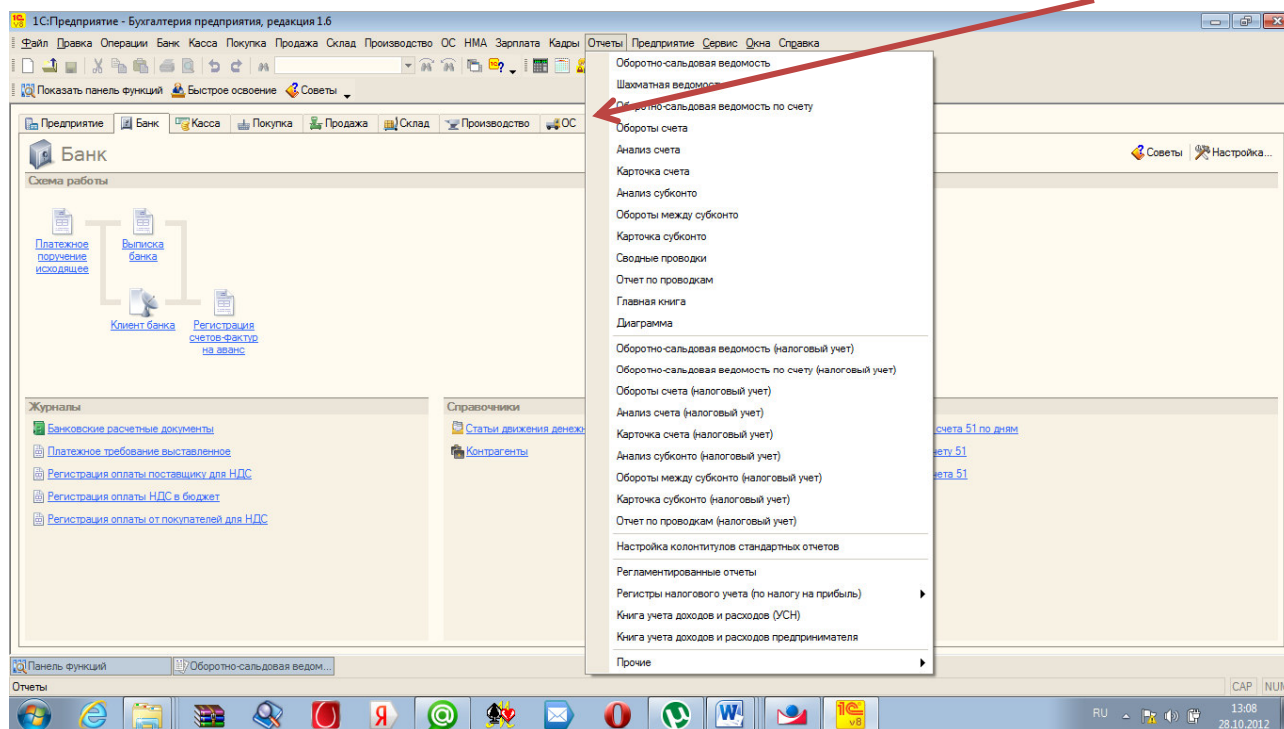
1С:Предприятие - Бухгалтерия предприятия, редакция 1.6

Файл Правка Операции Банк Касса Покупка Продажа Склад Производство ОС НМА Зарплата Кадры Отчеты Предприятие Сервис Окна Справка

Показать панель функций Быстрое освоение Советы

Предприятие Банк Касса Покупка Продажа Склад Производство ОС

Банк

Советы Настройка...

Схема работы

Платежное поручение исходящее
Выписка банка
Клиент банка
Регистрация счетов-фактур на аванс

Журналы

Банковские расчетные документы
Платежное требование выставленное
Регистрация оплаты поставщику для НДС
Регистрация оплаты НДС в бюджет
Регистрация оплаты от покупателей для НДС

Справочники

Статьи движения денеж
Контрагенты

счета 51 по дням
ету 51
ета 51

Оборотно-сальдовая ведомость
Шахматная ведомость
Оборотно-сальдовая ведомость по счету
Обороты счета
Анализ счета
Карточка счета
Анализ субконто
Обороты между субконто
Карточка субконто
Сводные проводки
Отчет по проводкам
Главная книга
Диаграмма
Оборотно-сальдовая ведомость (налоговый учет)
Оборотно-сальдовая ведомость по счету (налоговый учет)
Обороты счета (налоговый учет)
Анализ счета (налоговый учет)
Карточка счета (налоговый учет)
Анализ субконто (налоговый учет)
Обороты между субконто (налоговый учет)
Карточка субконто (налоговый учет)
Отчет по проводкам (налоговый учет)
Настройка колонтитулов стандартных отчетов
Регламентированные отчеты
Регистры налогового учета (по налогу на прибыль)
Книга учета доходов и расходов (УСН)
Книга учета доходов и расходов предпринимателя
Прочие

Панель функций
Оборотно-сальдовая ведом...

Отчеты
CAP NUM

RU
13:08
28.10.2012